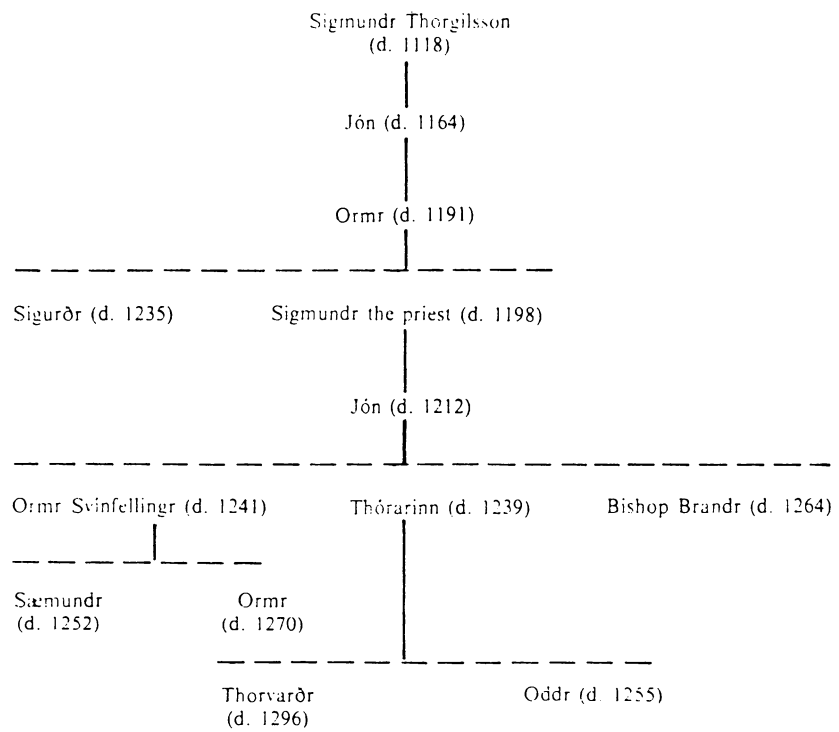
Sigmundr Thorgilsson
(d. 1118)

Jón (d. 1164)

Ormr (d. 1191)

Sigurðr (d. 1235)

Sigmundr the priest (d. 1198)

Jón (d. 1212)

Ormr Svinfellingr (d. 1241)

Thórarinn (d. 1239)

Bishop Brandr (d. 1264)

Sæmundr
(d. 1252)

Ormr
(d. 1270)

Thorvarðr
(d. 1296)

Oddr (d. 1255)